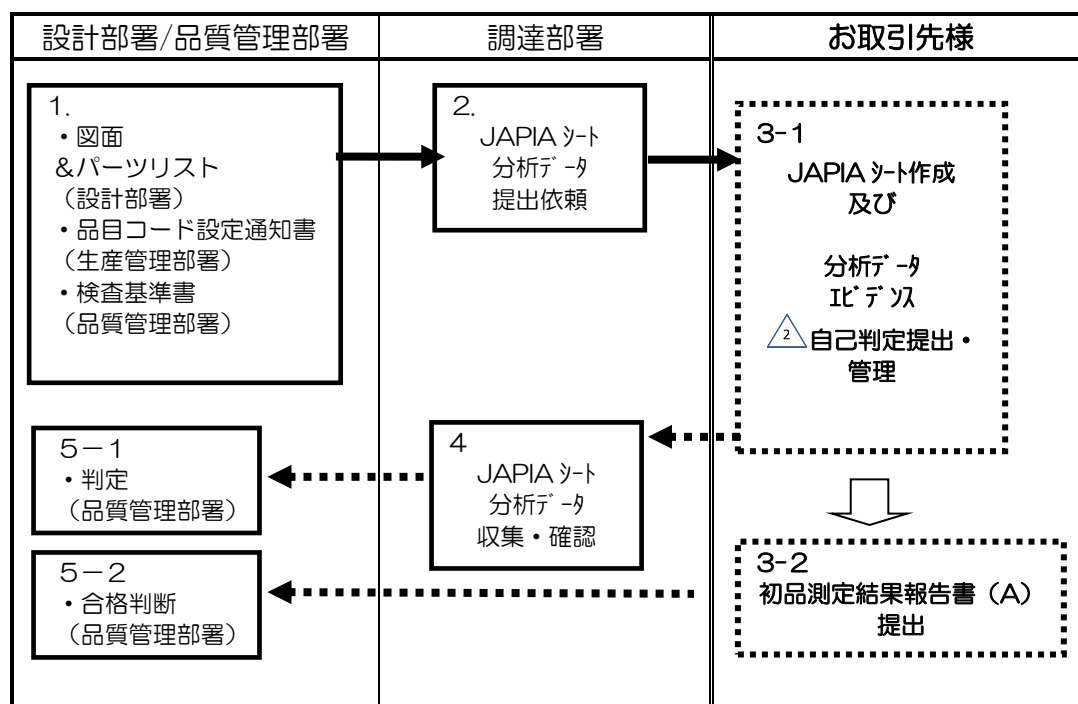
| 設計部署/品質管理部署 | 調達部署 | お取引先様 |
|---|---|---|

1.
・図面
&パーツリスト
（設計部署）
・品目コード設定通知書
（生産管理部署）
・検査基準書
（品質管理部署）

2.
JAPIA ｼｰﾄ
分析ﾃﾞｰﾀ
提出依頼

3-1
JAPIA ｼｰﾄ作成
及び
分析ﾃﾞｰﾀ
ｴﾋﾞﾃﾞﾝｽ
2 自己判定提出・
管理

4
JAPIA ｼｰﾄ
分析ﾃﾞｰﾀ
収集・確認

5－1
・判定
（品質管理部署）

3-2
初品測定結果報告書（A）
提出

5－2
・合格判断
（品質管理部署）